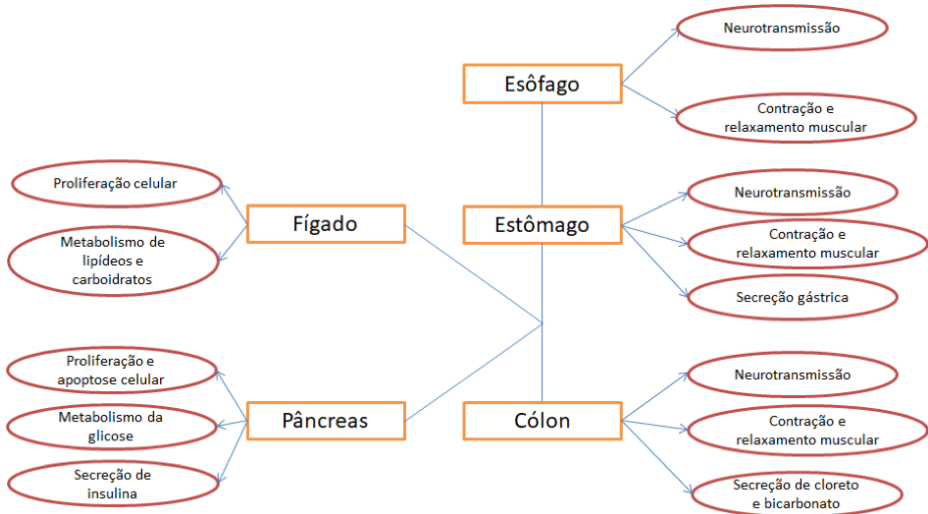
Esôfago

Neurotransmissão

Contração e relaxamento muscular

Fígado

Proliferação celular

Metabolismo de lipídeos e carboidratos

Estômago

Neurotransmissão

Contração e relaxamento muscular

Secreção gástrica

Pâncreas

Proliferação e apoptose celular

Metabolismo da glicose

Secreção de insulina

Cólon

Neurotransmissão

Contração e relaxamento muscular

Secreção de cloreto e bicarbonato